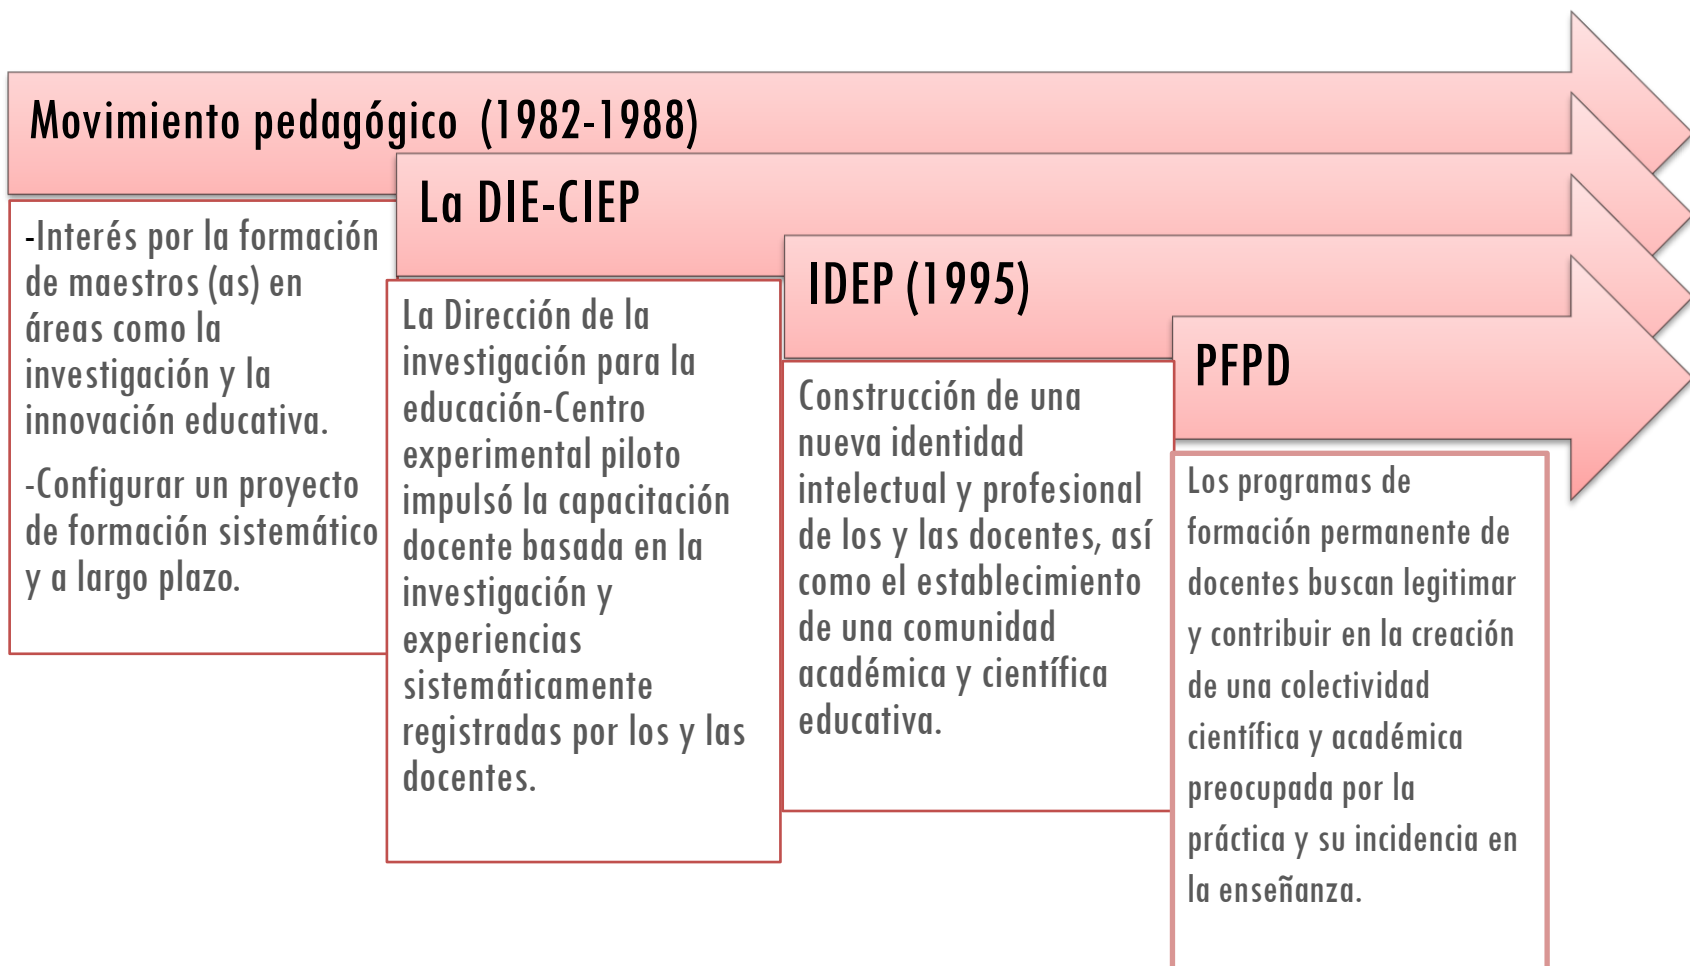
Movimiento pedagógico (1982-1988)

-Interés por la formación de maestros (as) en áreas como la investigación y la innovación educativa.

-Configurar un proyecto de formación sistemático y a largo plazo.

La DIE-CIEP

La Dirección de la investigación para la educación-Centro experimental piloto impulsó la capacitación docente basada en la investigación y experiencias sistemáticamente registradas por los y las docentes.

IDEP (1995)

Construcción de una nueva identidad intelectual y profesional de los y las docentes, así como el establecimiento de una comunidad académica y científica educativa.

PFPD

Los programas de formación permanente de docentes buscan legitimar y contribuir en la creación de una colectividad científica y académica preocupada por la práctica y su incidencia en la enseñanza.